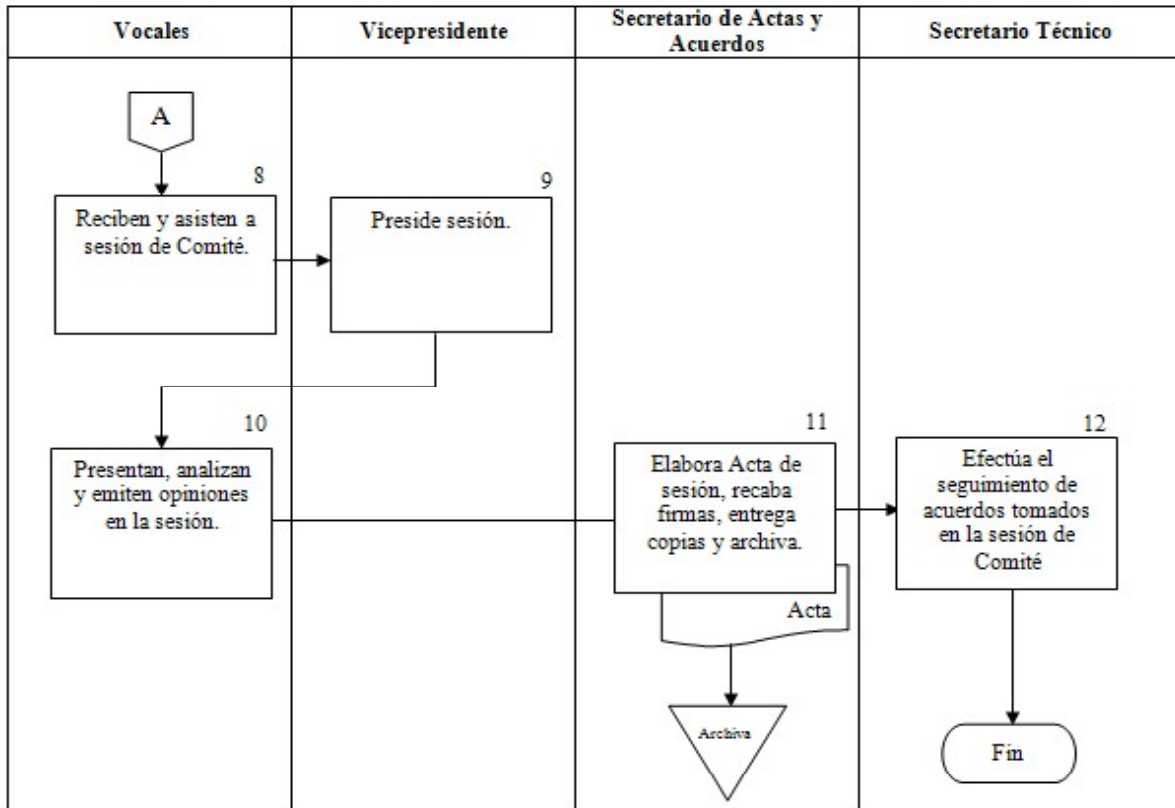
Vocales

Vicepresidente

Secretario de Actas y Acuerdos

Secretario Técnico

A

8

Reciben y asisten a sesión de Comité.

9

Preside sesión.

10

Presentan, analizan y emiten opiniones en la sesión.

11

Elabora Acta de sesión, recaba firmas, entrega copias y archiva.

Acta

Archiva

12

Efectúa el seguimiento de acuerdos tomados en la sesión de Comité

Fin